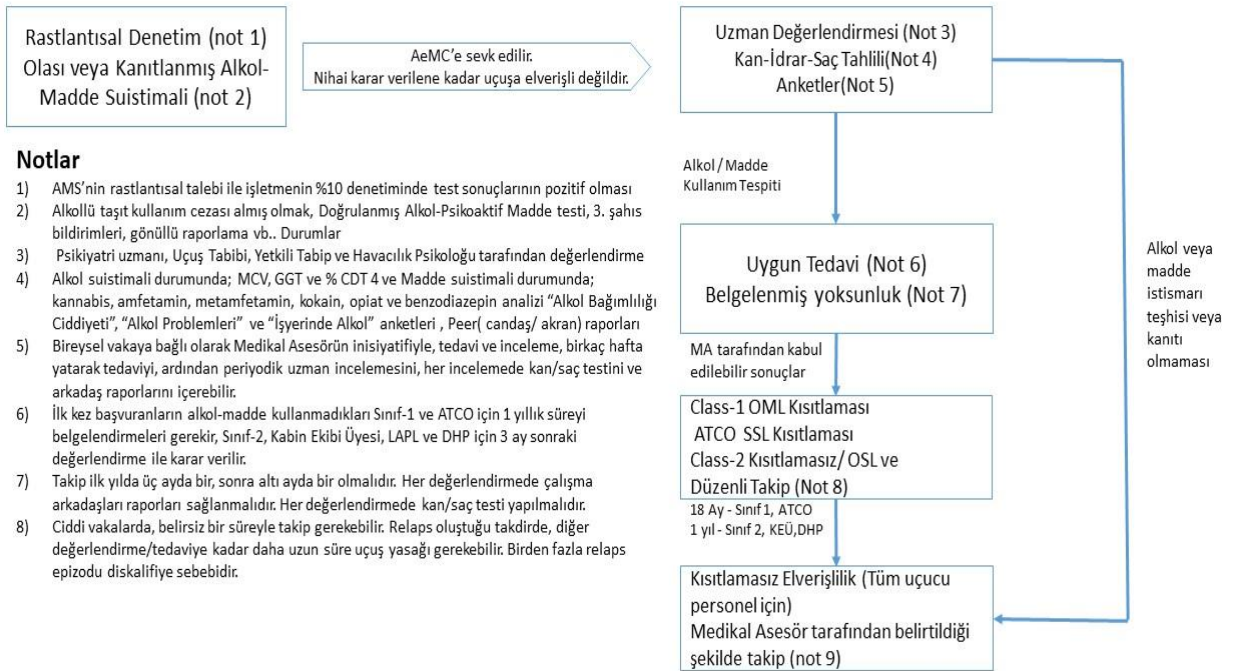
Rastlantısal Denetim (not 1)
Olası veya Kanıtlanmış Alkol-Madde Suistimali (not 2)

AeMC'e sevk edilir.
Nihai karar verilene kadar uçuşa elverişli değildir.

Uzman Değerlendirmesi (Not 3)
Kan-İdrar-Saç Tahlili(Not 4)
Anketler(Not 5)

Notlar
1) AMS'nin rastlantısal talebi ile işletmenin %10 denetiminde test sonuçlarının pozitif olması
2) Alkollü taşıt kullanım cezası almış olmak, Doğrulanmış Alkol-Psikoaktif Madde testi, 3. şahıs bildirimleri, gönüllü raporlama vb.. Durumlar
3) Psikiyatri uzmanı, Uçuş Tabibi, Yetkili Tabip ve Havacılık Psikoloğu tarafından değerlendirme
4) Alkol suistimali durumunda; MCV, GGT ve % CDT 4 ve Madde suistimali durumunda; kannabis, amfetamin, metamfetamin, kokain, opiat ve benzodiazepin analizi "Alkol Bağımlılığı Ciddiyeti", "Alkol Problemleri" ve "İşyerinde Alkol" anketleri , Peer( candaş/ akran) raporları
5) Bireysel vakaya bağlı olarak Medikal Asesörün inisiyatifiyle, tedavi ve inceleme, birkaç hafta yatarak tedaviyi, ardından periyodik uzman incelemesini, her incelemede kan/saç testini ve arkadaş raporlarını içerebilir.
6) İlk kez başvuranların alkol-madde kullanmadıkları Sınıf-1 ve ATCO için 1 yıllık süreyi belgelendirmeleri gerekir, Sınıf-2, Kabin Ekibi Üyesi, LAPL ve DHP için 3 ay sonraki değerlendirme ile karar verilir.
7) Takip ilk yılda üç ayda bir, sonra altı ayda bir olmalıdır. Her değerlendirmede çalışma arkadaşları raporları sağlanmalıdır. Her değerlendirmede kan/saç testi yapılmalıdır.
8) Ciddi vakalarda, belirsiz bir süreyle takip gerekebilir. Relaps oluştuğu takdirde, diğer değerlendirme/tedaviye kadar daha uzun süre uçuş yasağı gerekebilir. Birden fazla relaps epizodu diskalifiye sebebidir.

Alkol / Madde Kullanım Tespiti

Uygun Tedavi (Not 6)
Belgelenmiş yoksunluk (Not 7)

Alkol veya madde istismarı teşhisi veya kanıtı olmaması

MA tarafından kabul edilebilir sonuçlar

Class-1 OML Kısıtlaması
ATCO SSL Kısıtlaması
Class-2 Kısıtlamasız/ OSL ve Düzenli Takip (Not 8)

18 Ay - Sınıf 1, ATCO
1 yıl - Sınıf 2, KEÜ,DHP

Kısıtlamasız Elverişlilik (Tüm uçucu personel için)
Medikal Asesör tarafından belirtildiği şekilde takip (not 9)